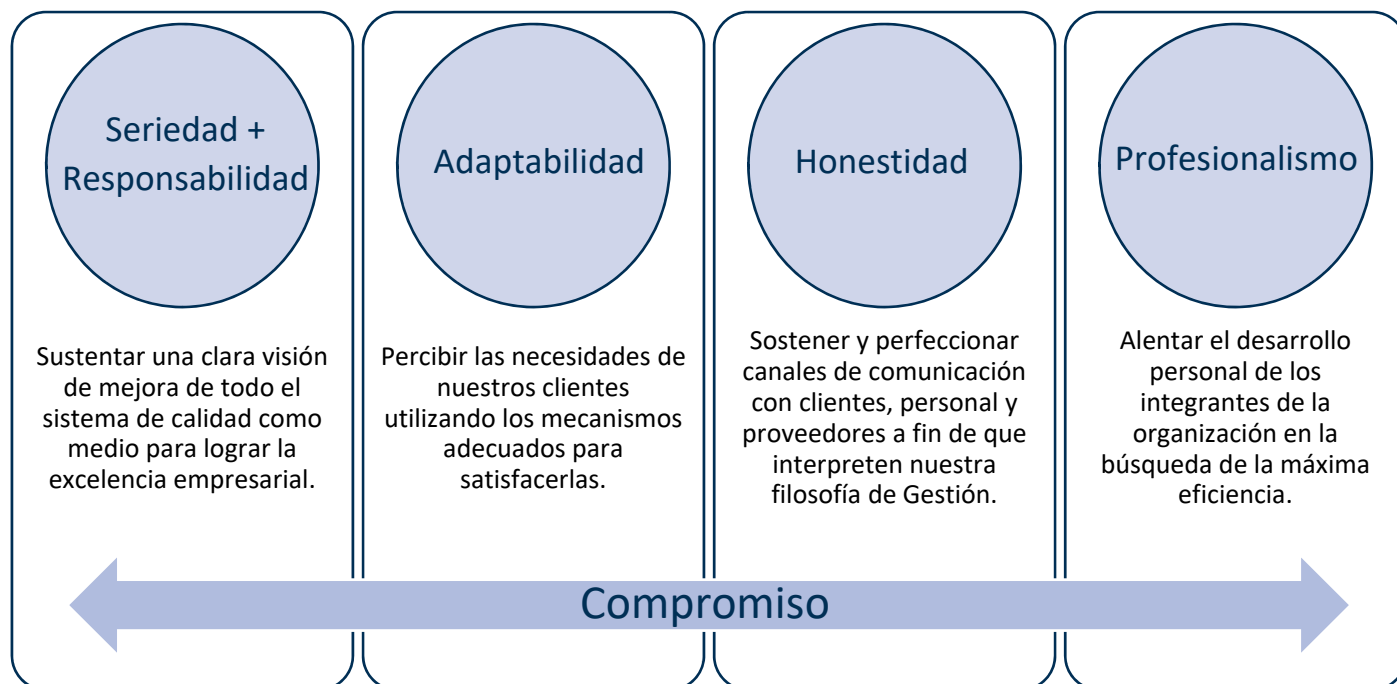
Seriedad + Responsabilidad

Sustentar una clara visión de mejora de todo el sistema de calidad como medio para lograr la excelencia empresarial.

Adaptabilidad

Percibir las necesidades de nuestros clientes utilizando los mecanismos adecuados para satisfacerlas.

Honestidad

Sostener y perfeccionar canales de comunicación con clientes, personal y proveedores a fin de que interpreten nuestra filosofía de Gestión.

Profesionalismo

Alentar el desarrollo personal de los integrantes de la organización en la búsqueda de la máxima eficiencia.

Compromiso